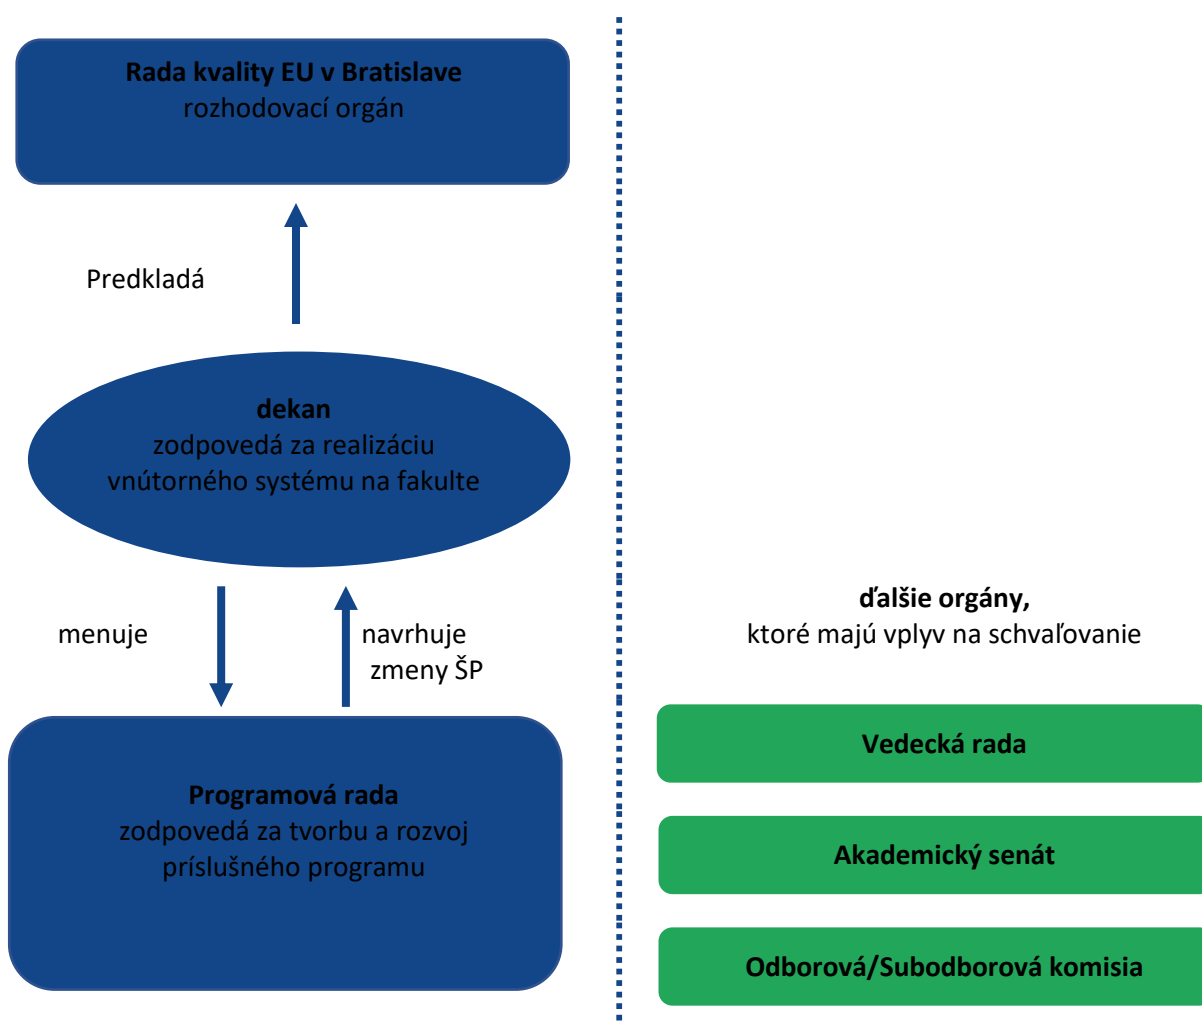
**Rada kvality EU v Bratislave**
rozhodovací orgán

Predkladá

**dekan**
zodpovedá za realizáciu vnútorného systému na fakulte

menuje

navrhuje zmeny ŠP

**Programová rada**
zodpovedá za tvorbu a rozvoj príslušného programu

**ďalšie orgány,**
ktoré majú vplyv na schvaľovanie

**Vedecká rada**

**Akademický senát**

**Odborová/Subodborová komisia**